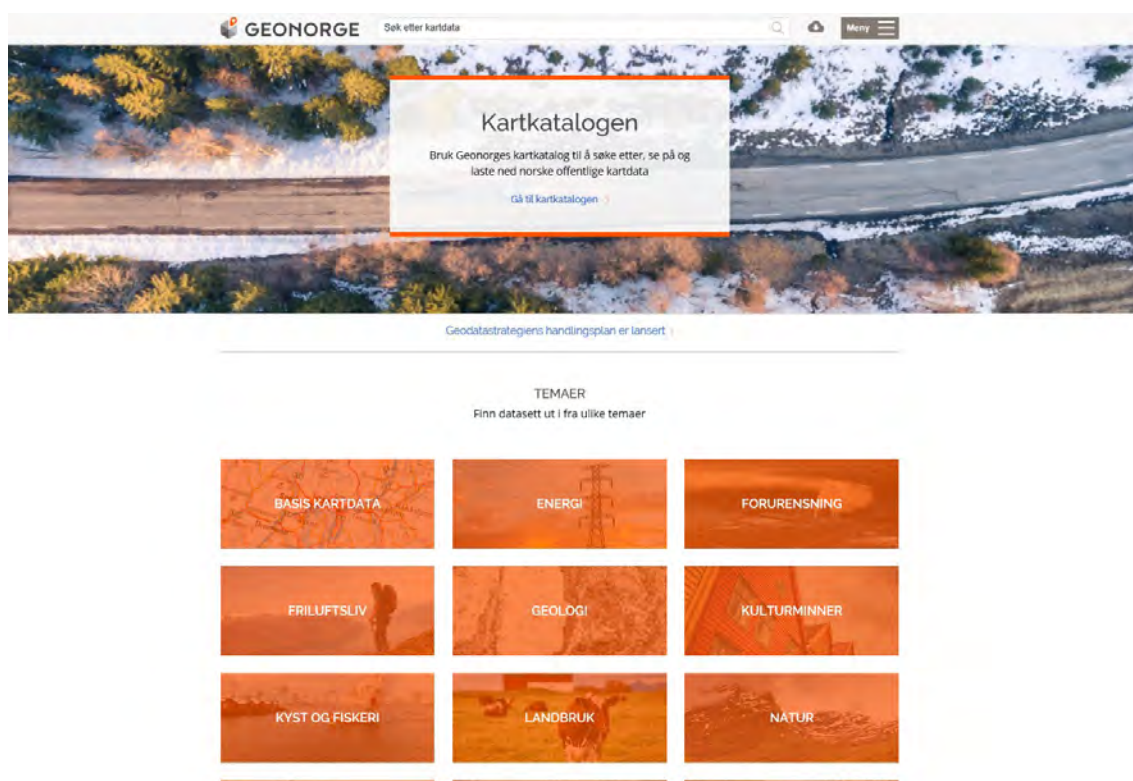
GEONORGE

Søk etter kartdata

Meny

Kartkatalogen

Bruk Geonorges kartkatalog til å søke etter, se på og laste ned norske offentlige kartdata

Gå til kartkatalogen

Geodatastrategiens handlingsplan er lansert

TEMAER

Finn datasett ut i fra ulike temaer

BASIS KARTDATA

ENERGI

FORURENSNING

FRILUFTSLIV

GEOLOGI

KULTURMINNER

KYST OG FISKERI

LANDBRUK

NATUR